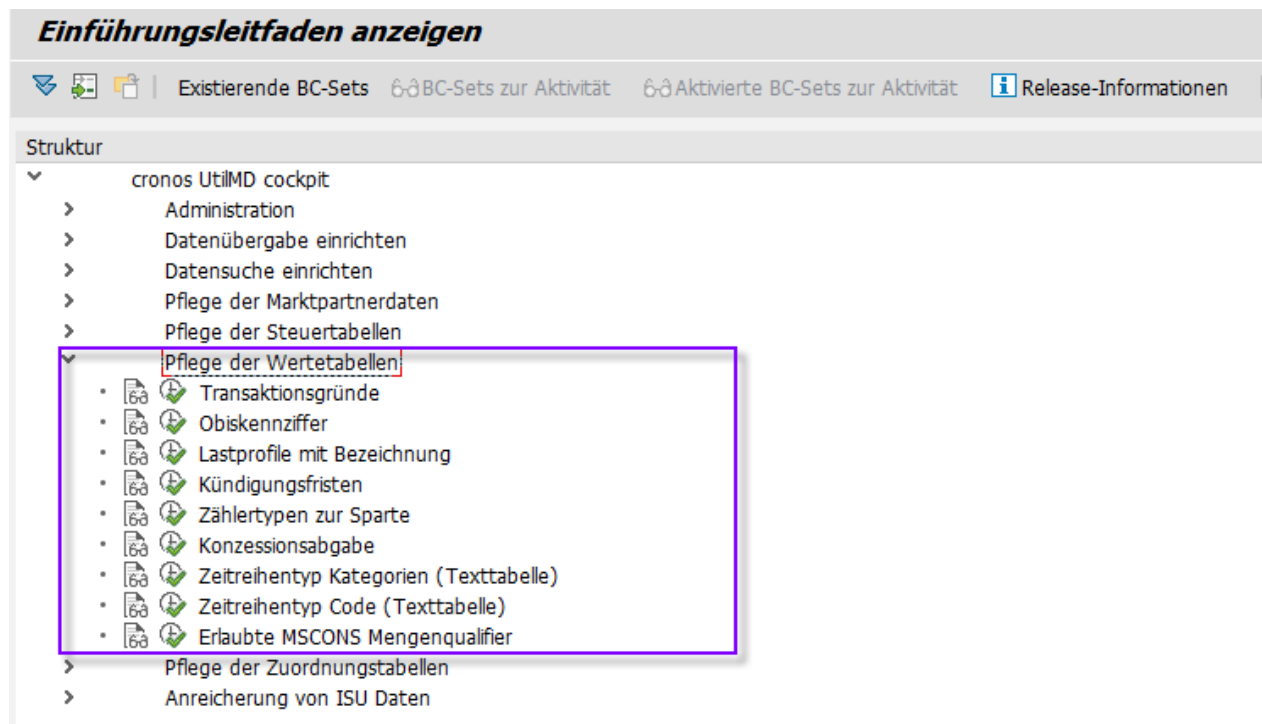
Einführungsleitfaden anzeigen

Existierende BC-Sets BC-Sets zur Aktivität Aktivierte BC-Sets zur Aktivität Release-Informationen

Struktur

cronos UtilMD cockpit
Administration
Datenübergabe einrichten
Datensuche einrichten
Pflege der Marktpartnerdaten
Pflege der Steuertabellen
Pflege der Wertetabellen
Transaktionsgründe
Obiskennziffer
Lastprofile mit Bezeichnung
Kündigungsfristen
Zählertypen zur Sparte
Konzessionsabgabe
Zeitreihentyp Kategorien (Texttabelle)
Zeitreihentyp Code (Texttabelle)
Erlaubte MSCONS Mengenqualifier
Pflege der Zuordnungstabellen
Anreicherung von ISU Daten